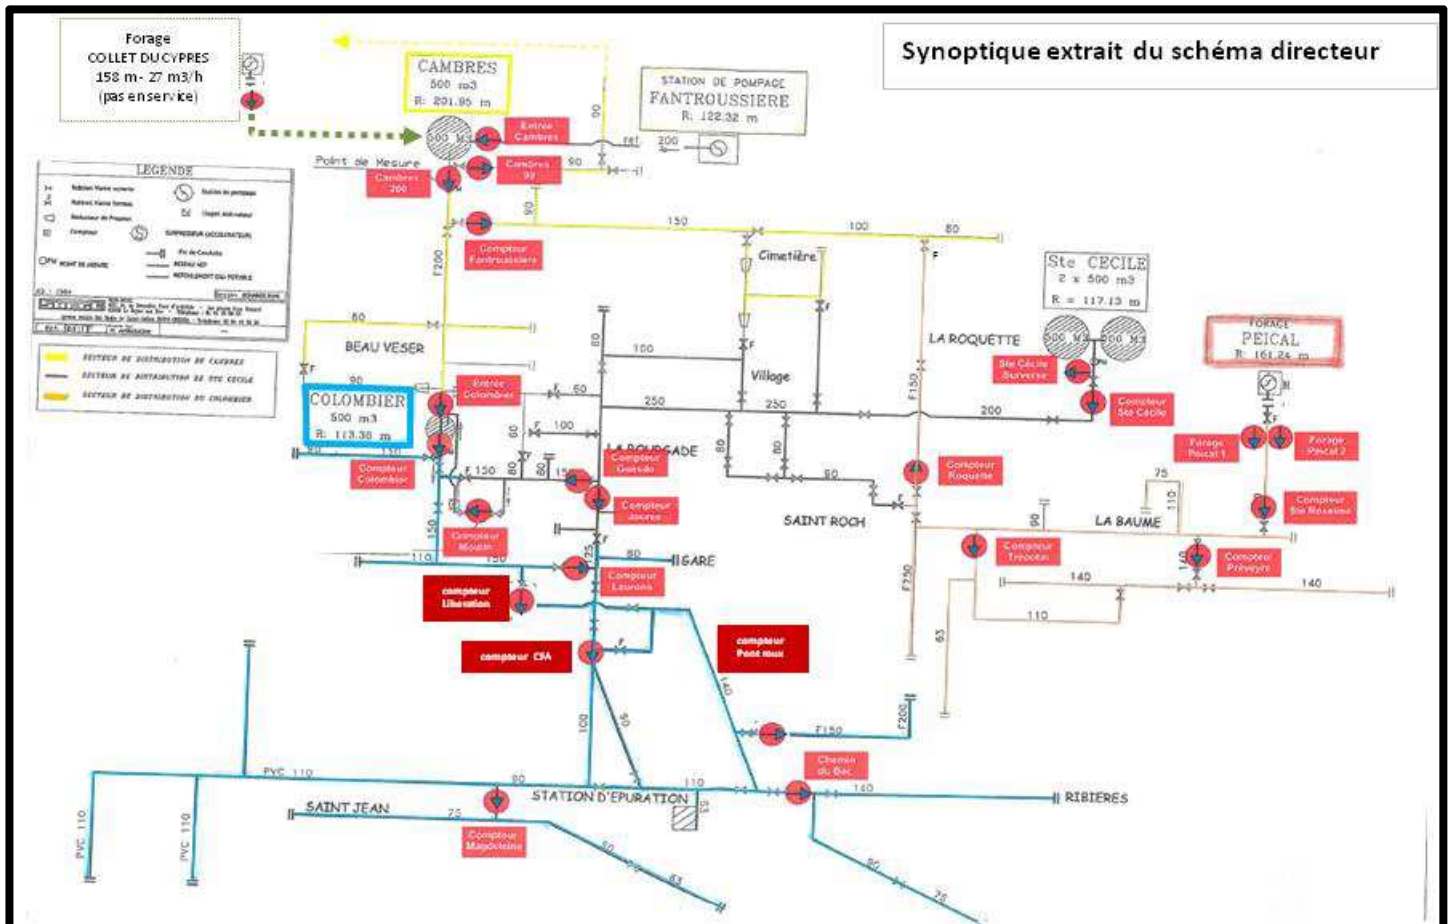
Forage
COLLET DU CYPRES
158 m- 27 m3/h
(pas en service)

Synoptique extrait du schéma directeur

CAMBRES
500 m3
R: 201.95 m

STATION DE POMPAGE
FANTROUSSIERE
R: 122.32 m

500 M3

Entrée Cambres

Point de Mesure

Cambres 200

Cambres 90

90

200

90

LEGENDE

Compteur Fantroussière

150

100

80

Cimetière

F200

Ste CECILE
2 x 500 m3
R = 117.13 m

80

BEAU VESER

LA ROQUETTE

FORAGE
PEICAL
R: 161.24 m

90

COLOMBIER
500 m3
R: 113.38 m

Entrée Colombier

50

100

Village

250

250

200

F150

Ste Cécile Surverse

Compteur Ste Cécile

Forage Peical 1

Forage Peical 2

100

LA BOURGADE

Compteur Colombier

150

Compteur Guiraud

Compteur Jaurès

Compteur Moulin

80

Compteur Roquette

SAINT ROCH

75

110

Compteur Ste Rosalie

90

LA BAUME

150

110

GARE

Compteur Laurons

Compteur Trescol

Compteur Prévayre

140

140

140

compteur Libération

110

compteur CFA

compteur Pont neuf

F250

63

140

100

90

F150

F200

Chemin du Bec

PVC 110

80

110

STATION D'EPURATION

140

RIBIERES

SAINT JEAN

75

Compteur Magdeleine

PVC 110

PVC 110

63

80

80

75